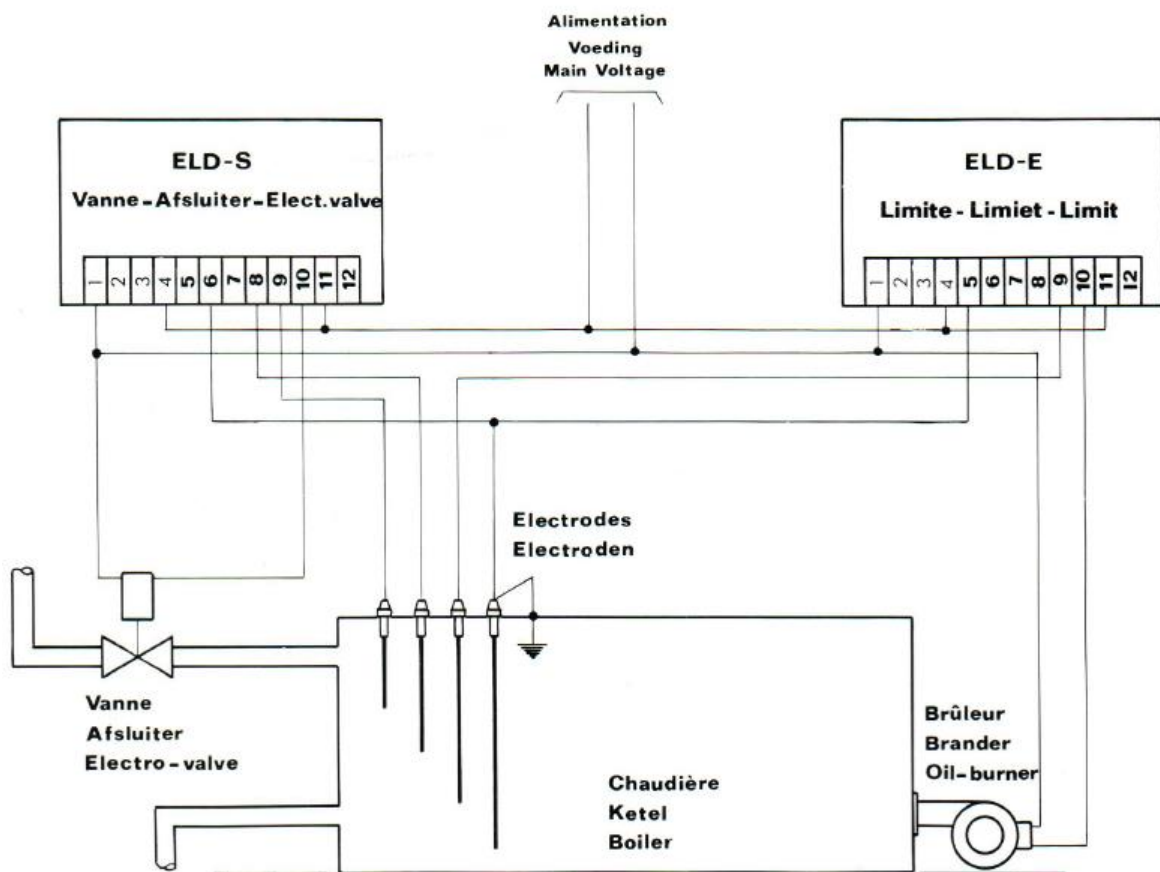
Alimentation
Voeding
Main Voltage

ELD-S
Vanne - Afsluiter - Elect.valve

1 2 3 4 5 6 7 8 9 10 11 12

ELD-E
Limite - Limiet - Limit

1 2 3 4 5 6 7 8 9 10 11 12

Electrodes
Electroden

Vanne
Afsluiter
Electro - valve

Chaudière
Ketel
Boiler

Brûleur
Brander
Oil-burner